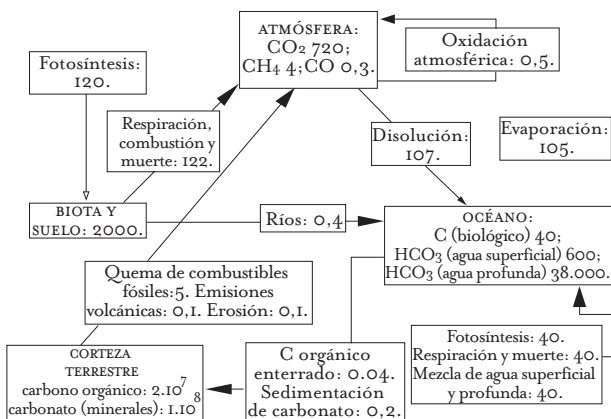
ATMÓSFERA:
$CO_2$ 720;
$CH_4$ 4;CO 0,3.

Oxidación atmosférica: 0,5.

Fotosíntesis: 120.

Respiración, combustión y muerte: 122.

Disolución: 107.

Evaporación: 105.

BIOTA Y SUELO: 2000.

Ríos: 0,4

OCÉANO:
C (biológico) 40;
$HCO_3$ (agua superficial) 600;
$HCO_3$ (agua profunda) 38.000.

Quema de combustibles fósiles:5. Emisiones volcánicas: 0,1. Erosión: 0,1.

Fotosíntesis: 40.
Respiración y muerte: 40.
Mezcla de agua superficial y profunda: 40.

CORTEZA TERRESTRE
carbono orgánico: $2.10^7$
carbonato (minerales): $1.10^8$

C orgánico enterrado: 0.04.
Sedimentación de carbonato: 0,2.